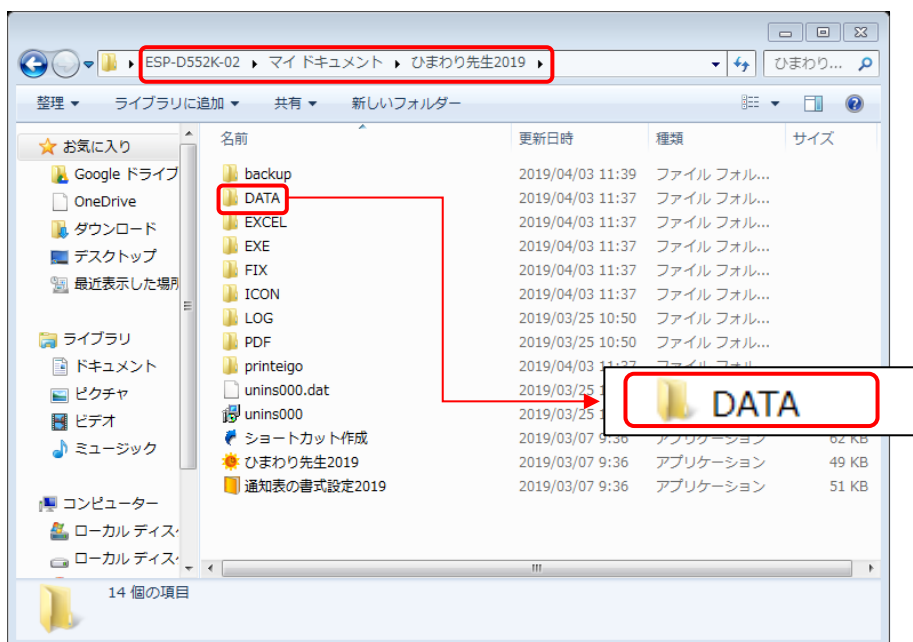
ESP-D552K-02 ▸ マイ ドキュメント ▸ ひまわり先生2019 ▸

ひまわり...

整理 ▾ ライブラリに追加 ▾ 共有 ▾ 新しいフォルダー

お気に入り
Google ドライブ
OneDrive
ダウンロード
デスクトップ
最近表示した場所

ライブラリ
ドキュメント
ピクチャ
ビデオ
ミュージック

コンピューター
ローカル ディスク
ローカル ディスク

| 名前 | 更新日時 | 種類 | サイズ |
|---|---|---|---|
| backup | 2019/04/03 11:39 | ファイル フォル... | |
| DATA | 2019/04/03 11:37 | ファイル フォル... | |
| EXCEL | 2019/04/03 11:37 | ファイル フォル... | |
| EXE | 2019/04/03 11:37 | ファイル フォル... | |
| FIX | 2019/04/03 11:37 | ファイル フォル... | |
| ICON | 2019/04/03 11:37 | ファイル フォル... | |
| LOG | 2019/03/25 10:50 | ファイル フォル... | |
| PDF | 2019/03/25 10:50 | ファイル フォル... | |
| printeigo | 2019/04/03 11:37 | ファイル フォル... | |
| unins000.dat | 2019/03/25 1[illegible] | | |
| unins000 | 2019/03/25 1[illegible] | | |
| ショートカット作成 | 2019/03/07 9:36 | アプリケーション | 62 KB |
| ひまわり先生2019 | 2019/03/07 9:36 | アプリケーション | 49 KB |
| 通知表の書式設定2019 | 2019/03/07 9:36 | アプリケーション | 51 KB |

DATA

14 個の項目